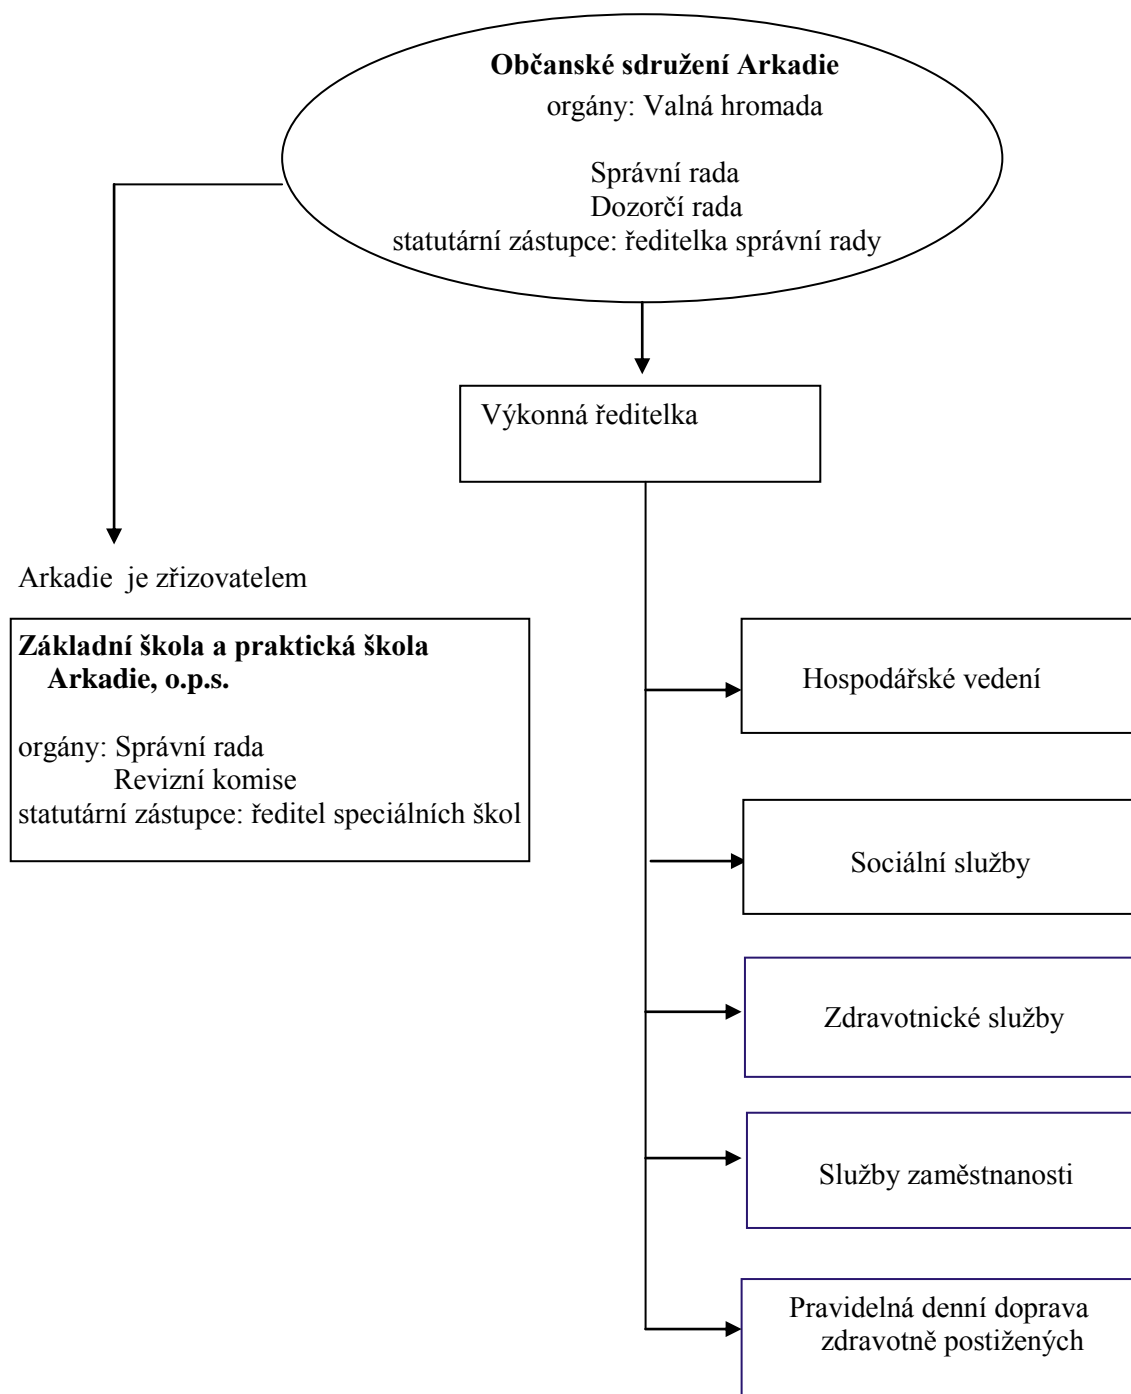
**Občanské sdružení Arkadie**
orgány: Valná hromada

Správní rada
Dozorčí rada
statutární zástupce: ředitelka správní rady

Výkonná ředitelka

Arkadie je zřizovatelem

**Základní škola a praktická škola Arkadie, o.p.s.**

orgány: Správní rada
Revizní komise
statutární zástupce: ředitel speciálních škol

Hospodářské vedení

Sociální služby

Zdravotnické služby

Služby zaměstnanosti

Pravidelná denní doprava zdravotně postižených